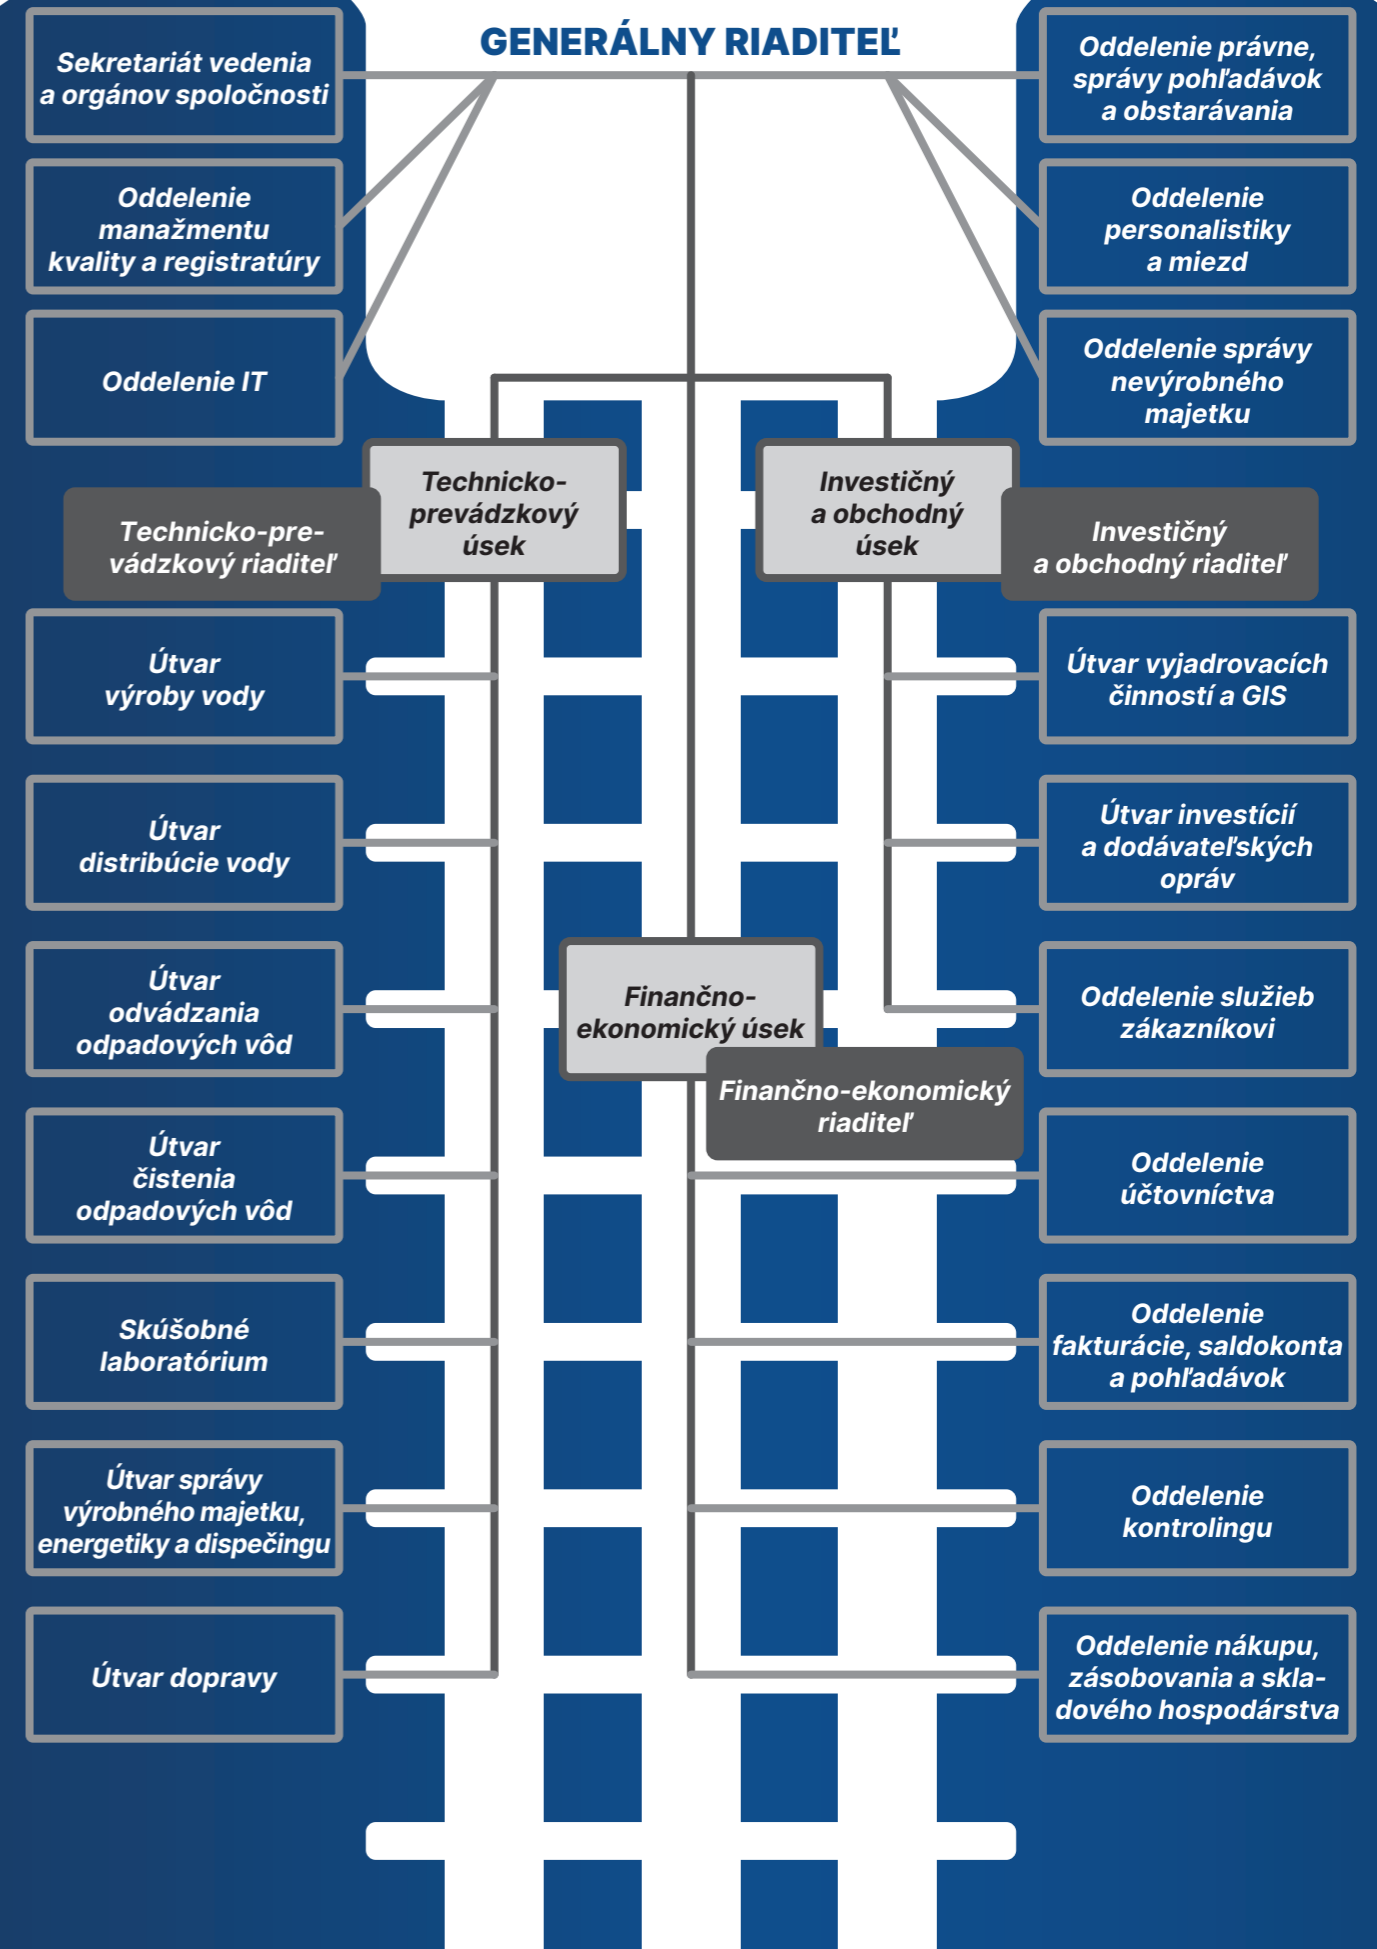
GENERÁLNY RIADITEĽ

Sekretariát vedenia a orgánov spoločnosti

Oddelenie manažmentu kvality a registratúry

Oddelenie IT

Oddelenie právne, správy pohľadávok a obstarávania

Oddelenie personalistiky a miezd

Oddelenie správy nevýrobného majetku

Technicko-prevádzkový úsek

Technicko-prevádzkový riaditeľ

Investičný a obchodný úsek

Investičný a obchodný riaditeľ

Útvar výroby vody

Útvar distribúcie vody

Útvar odvádzania odpadových vôd

Útvar čistenia odpadových vôd

Skúšobné laboratórium

Útvar správy výrobného majetku, energetiky a dispečingu

Útvar dopravy

Útvar vyjadrovacích činností a GIS

Útvar investícií a dodávateľských opráv

Oddelenie služieb zákazníkovi

Finančno-ekonomický úsek

Finančno-ekonomický riaditeľ

Oddelenie účtovníctva

Oddelenie fakturácie, saldokonta a pohľadávok

Oddelenie kontrolingu

Oddelenie nákupu, zásobovania a skladového hospodárstva